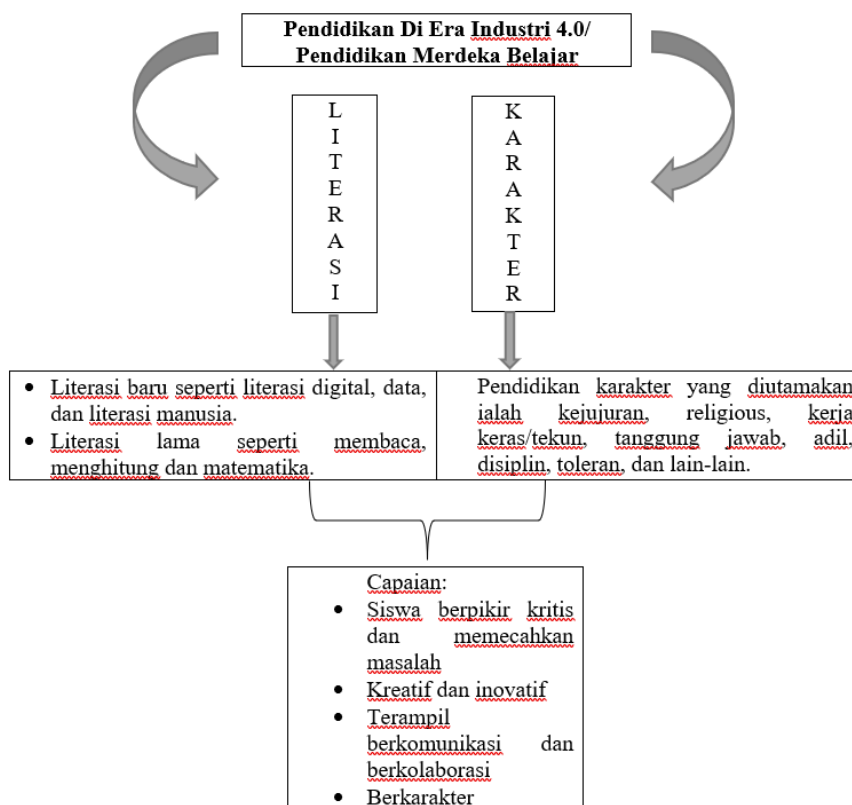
Pendidikan Di Era Industri 4.0/
Pendidikan Merdeka Belajar

L
I
T
E
R
A
S
I

K
A
R
A
K
T
E
R

- Literasi baru seperti literasi digital, data, dan literasi manusia.
- Literasi lama seperti membaca, menghitung dan matematika.

Pendidikan karakter yang diutamakan ialah kejujuran, religious, kerja keras/tekun, tanggung jawab, adil, disiplin, toleran, dan lain-lain.

Capaian:
- Siswa berpikir kritis dan memecahkan masalah
- Kreatif dan inovatif
- Terampil berkomunikasi dan berkolaborasi
- Berkarakter